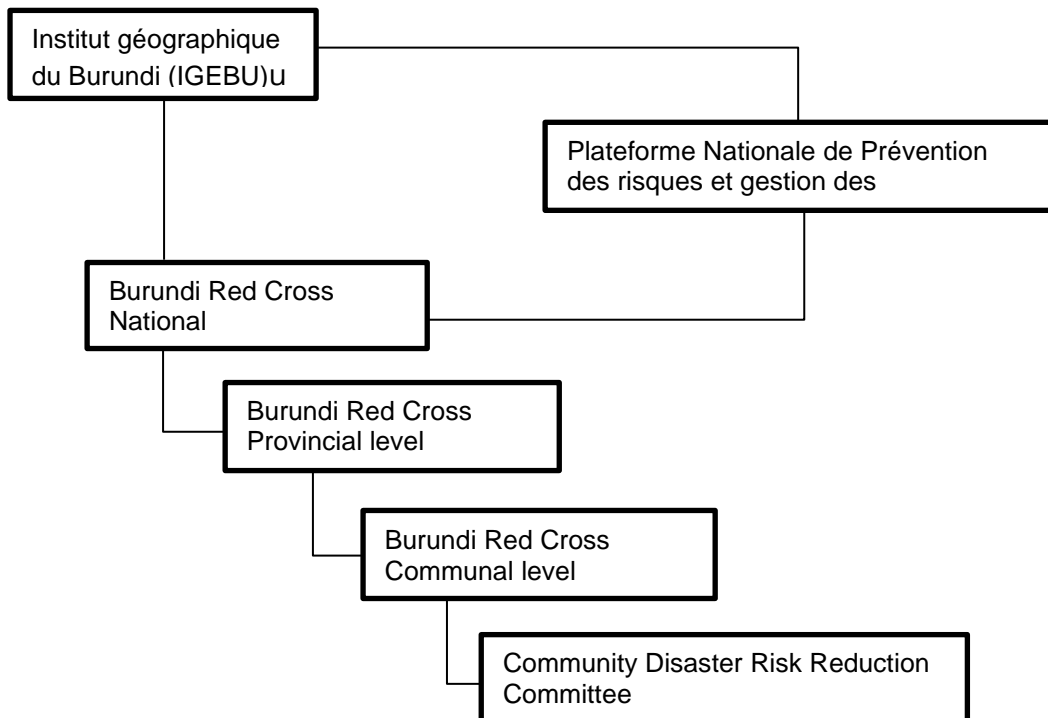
Institut géographique du Burundi (IGEBU)u

Plateforme Nationale de Prévention des risques et gestion des

Burundi Red Cross National

Burundi Red Cross Provincial level

Burundi Red Cross Communal level

Community Disaster Risk Reduction Committee